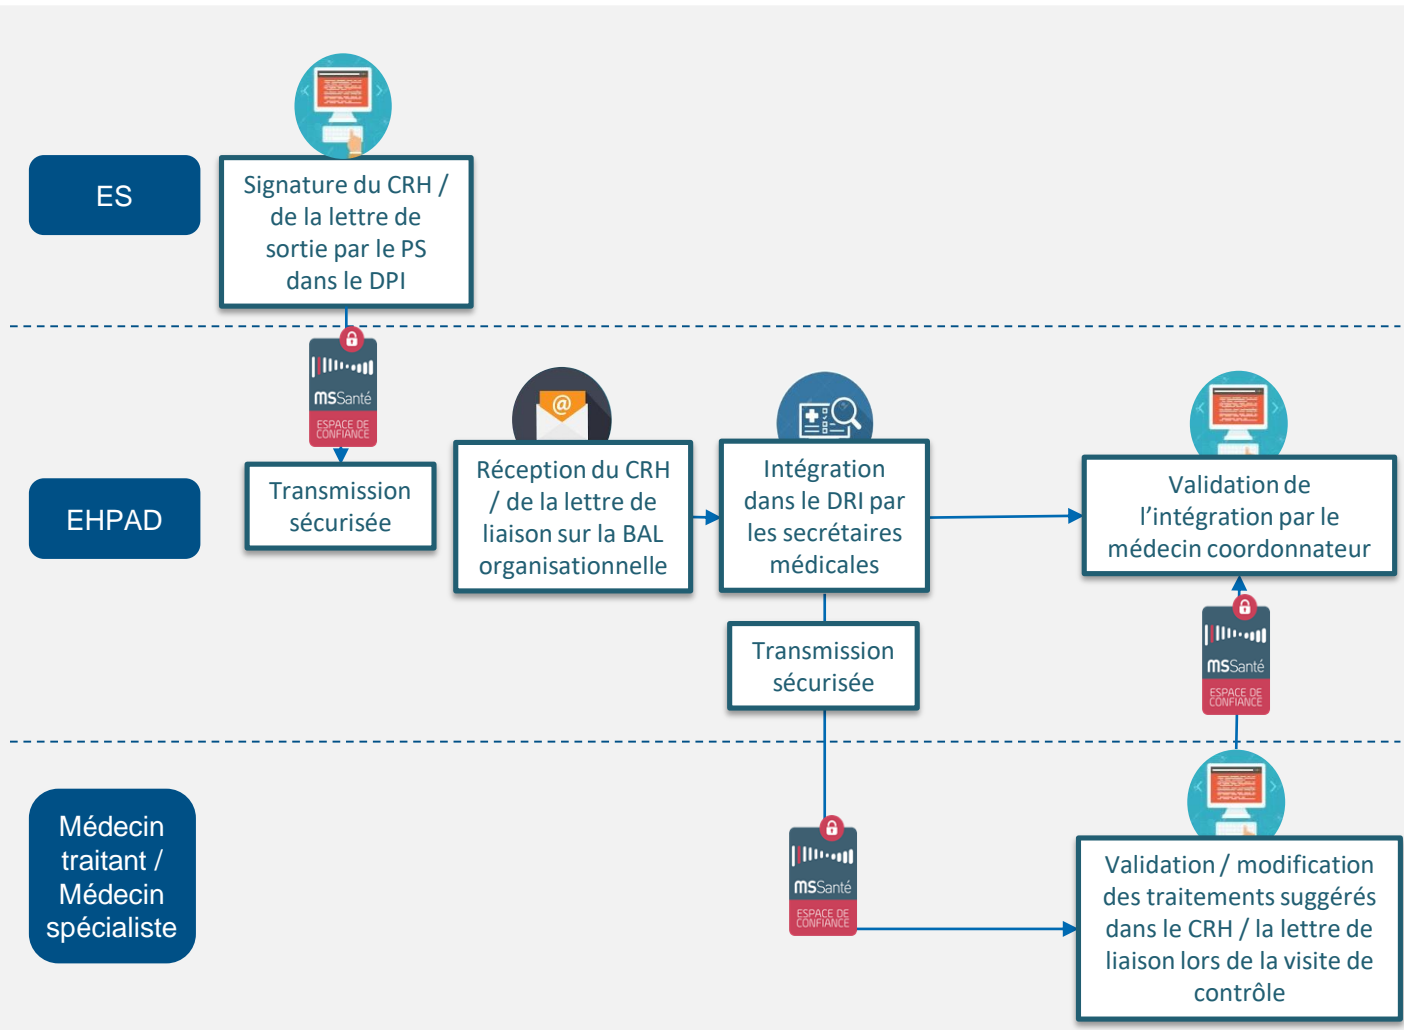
ES

Signature du CRH / de la lettre de sortie par le PS dans le DPI

MSSanté ESPACE DE CONFIANCE

EHPAD

Transmission sécurisée

Réception du CRH / de la lettre de liaison sur la BAL organisationnelle

Intégration dans le DRI par les secrétaires médicales

Validation de l'intégration par le médecin coordonnateur

Transmission sécurisée

MSSanté ESPACE DE CONFIANCE

Médecin traitant / Médecin spécialiste

MSSanté ESPACE DE CONFIANCE

Validation / modification des traitements suggérés dans le CRH / la lettre de liaison lors de la visite de contrôle